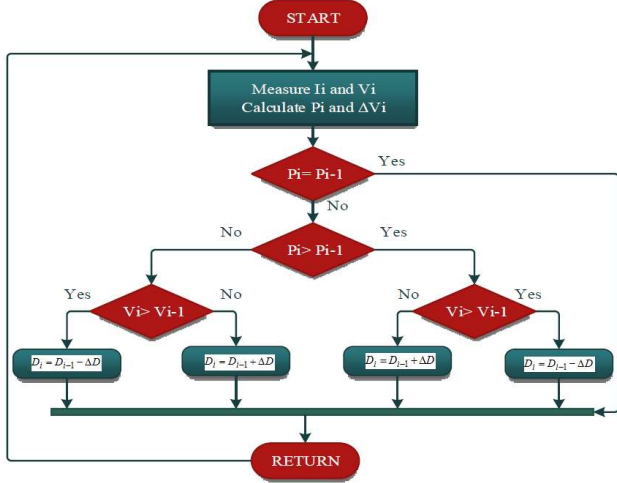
START

Measure Ii and Vi
Calculate Pi and ΔVi

Pi= Pi-1

Yes

No

No

Pi> Pi-1

Yes

Yes

Vi> Vi-1

No

No

Vi> Vi-1

Yes

$D_i = D_{i-1} - \Delta D$

$D_i = D_{i-1} + \Delta D$

$D_i = D_{i-1} + \Delta D$

$D_i = D_{i-1} - \Delta D$

RETURN